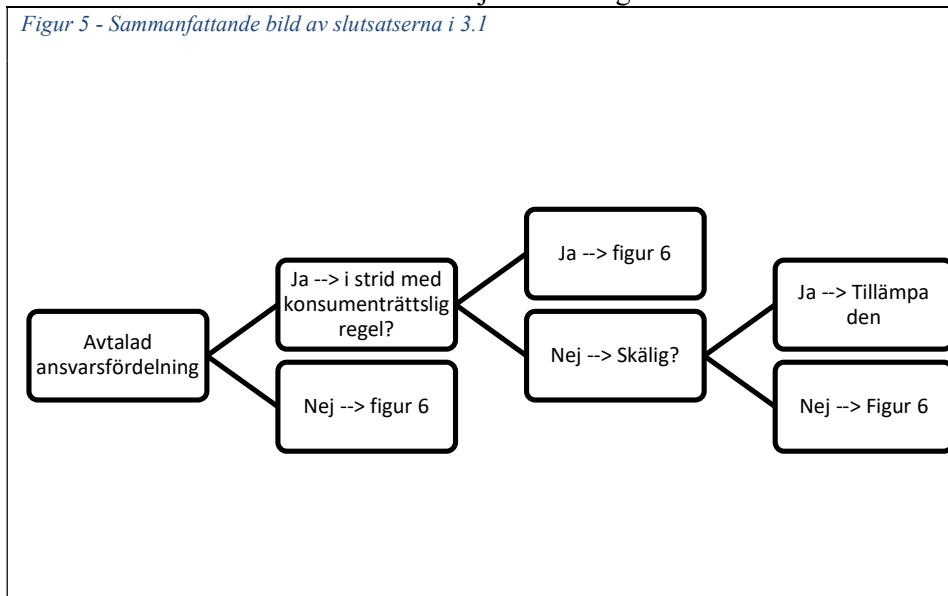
Figur 5 - Sammanfattande bild av slutsatserna i 3.1

Avtalad ansvarsfördelning

Ja --> i strid med konsumenträttslig regel?

Nej --> figur 6

Ja --> figur 6

Nej --> Skälig?

Ja --> Tillämpa den

Nej --> Figur 6